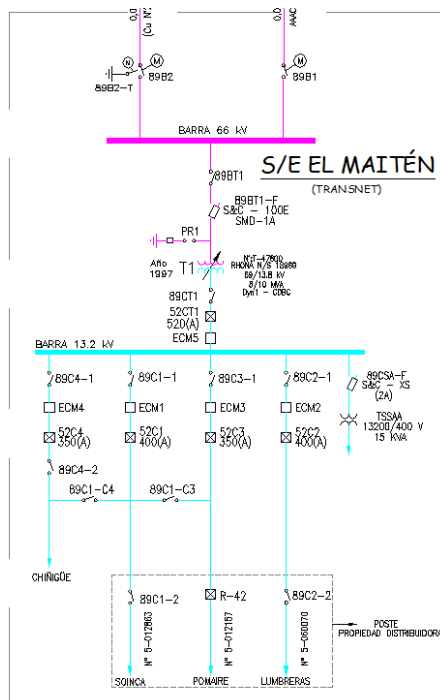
0.0 (Cu N
0.0 AAAC
N
M
M
89B2-T
89B2
89B1
BARRA 66 kV
89BT1
S/E EL MAITÉN
(TRANSNET)
89BT1-F
S&C - 100E
SMD-1A
PR1
Año 1997
T1
N°T-47800
RHONA N/S 15889
66/13,8 kV
8/10 MVA
Dyn1 - CDBC
89CT1
52CT1
520(A)
ECM5
BARRA 13.2 kV
89C4-1
89C1-1
89C3-1
89C2-1
89CSA-F
S&C - XS
(2A)
ECM4
ECM1
ECM3
ECM2
TSSAA
13200/400 V
15 KVA
52C4
350(A)
52C1
400(A)
52C3
350(A)
52C2
400(A)
89C4-2
89C1-C4
89C1-C3
CHIÑIGÜE
89C1-2
R-42
89C2-2
N° 5-012863
N° 5-012157
N° 5-060070
POSTE
PROPIEDAD DISTRIBUIDORA
SOINCA
POMAIRE
LUMBRERAS